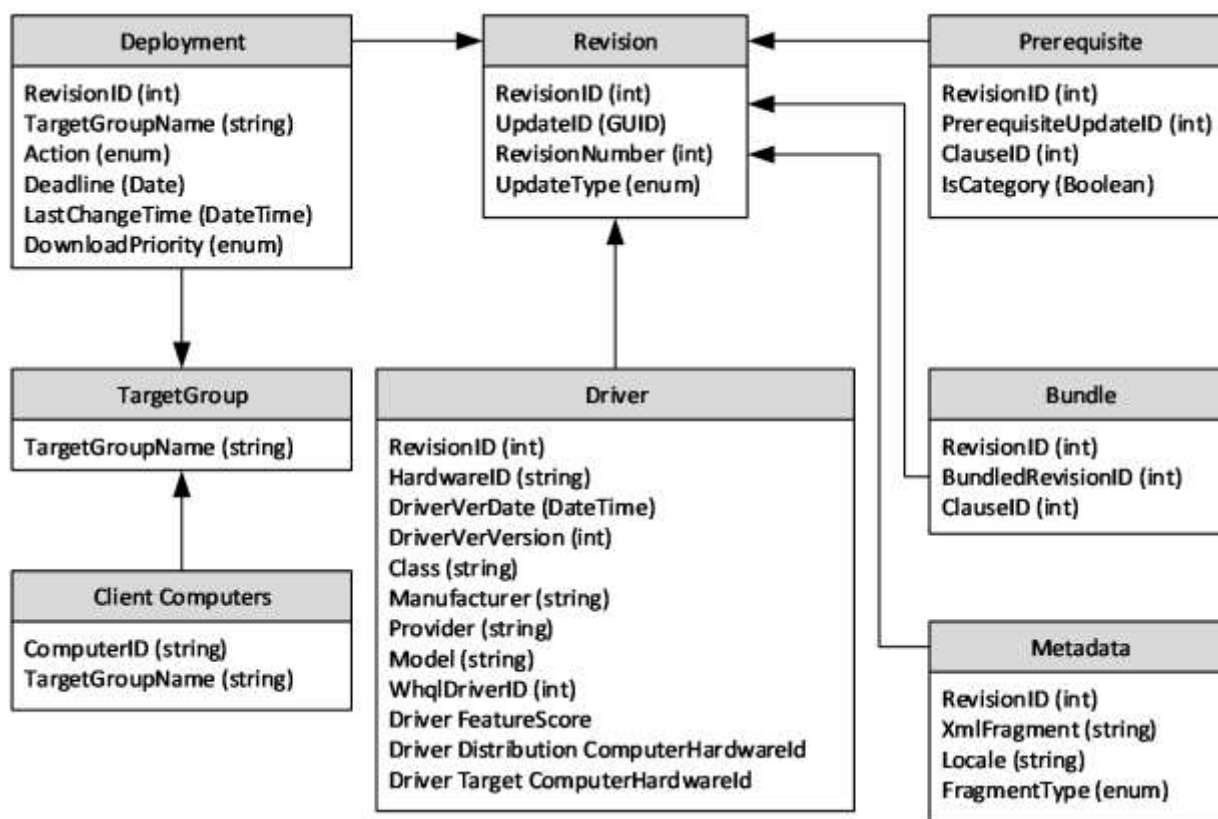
Deployment

RevisionID (int)
TargetGroupName (string)
Action (enum)
Deadline (Date)
LastChangeTime (DateTime)
DownloadPriority (enum)

Revision

RevisionID (int)
UpdateID (GUID)
RevisionNumber (int)
UpdateType (enum)

Prerequisite

RevisionID (int)
PrerequisiteUpdateID (int)
ClauseID (int)
IsCategory (Boolean)

TargetGroup

TargetGroupName (string)

Driver

RevisionID (int)
HardwareID (string)
DriverVerDate (DateTime)
DriverVerVersion (int)
Class (string)
Manufacturer (string)
Provider (string)
Model (string)
WhqlDriverID (int)
Driver FeatureScore
Driver Distribution ComputerHardwareId
Driver Target ComputerHardwareId

Bundle

RevisionID (int)
BundledRevisionID (int)
ClauseID (int)

Client Computers

ComputerID (string)
TargetGroupName (string)

Metadata

RevisionID (int)
XmlFragment (string)
Locale (string)
FragmentType (enum)